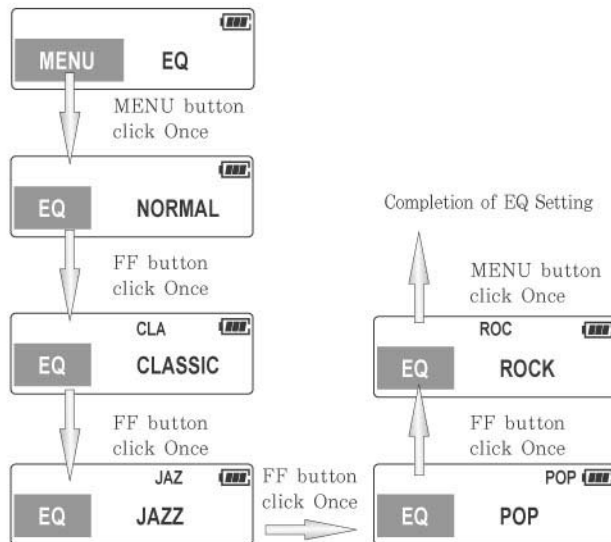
MENU EQ

MENU button click Once

EQ NORMAL

FF button click Once

CLA

EQ CLASSIC

FF button click Once

JAZ

EQ JAZZ

FF button click Once

POP

EQ POP

FF button click Once

ROC

EQ ROCK

MENU button click Once

Completion of EQ Setting